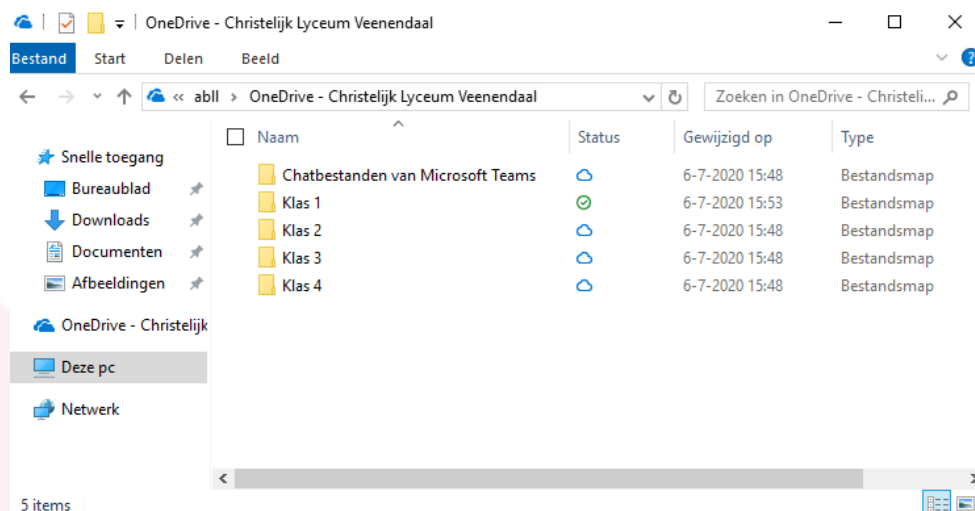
OneDrive - Christelijk Lyceum Veenendaal

Bestand Start Delen Beeld

« abll › OneDrive - Christelijk Lyceum Veenendaal

Zoeken in OneDrive - Christeli...

Snelle toegang
Bureaublad
Downloads
Documenten
Afbeeldingen
OneDrive - Christelijk
Deze pc
Netwerk

| Naam | Status | Gewijzigd op | Type |
|---|---|---|---|
| Chatbestanden van Microsoft Teams | | 6-7-2020 15:48 | Bestandsmap |
| Klas 1 | | 6-7-2020 15:53 | Bestandsmap |
| Klas 2 | | 6-7-2020 15:48 | Bestandsmap |
| Klas 3 | | 6-7-2020 15:48 | Bestandsmap |
| Klas 4 | | 6-7-2020 15:48 | Bestandsmap |

5 items